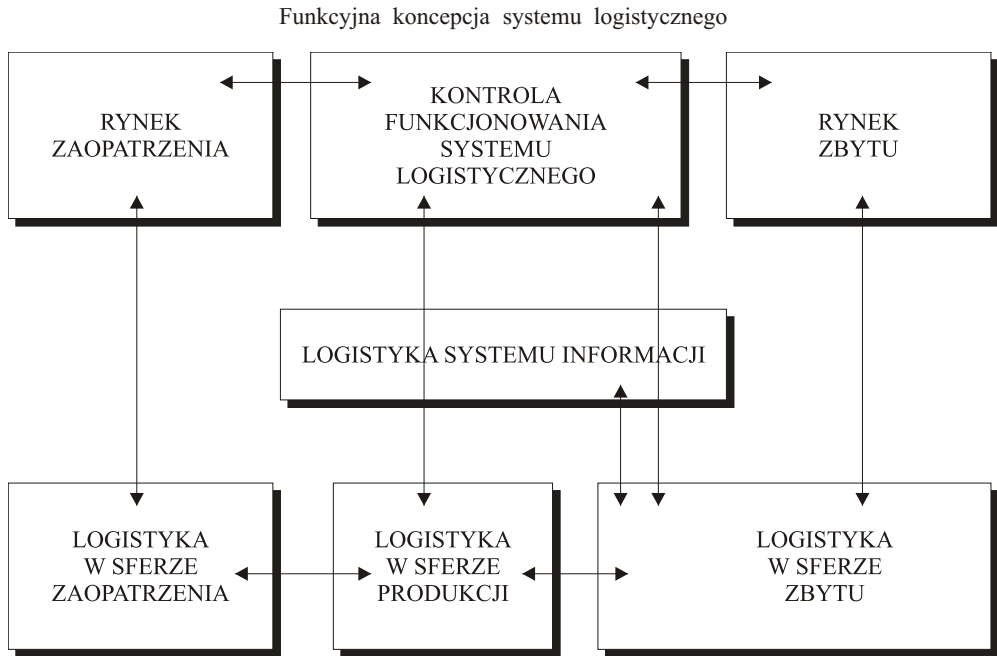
Funkcyjna koncepcja systemu logistycznego

RYNEK ZAOPATRZENIA

KONTROLA FUNKCJONOWANIA SYSTEMU LOGISTYCZNEGO

RYNEK ZBYTU

LOGISTYKA SYSTEMU INFORMACJI

LOGISTYKA W SFERZE ZAOPATRZENIA

LOGISTYKA W SFERZE PRODUKCJI

LOGISTYKA W SFERZE ZBYTU